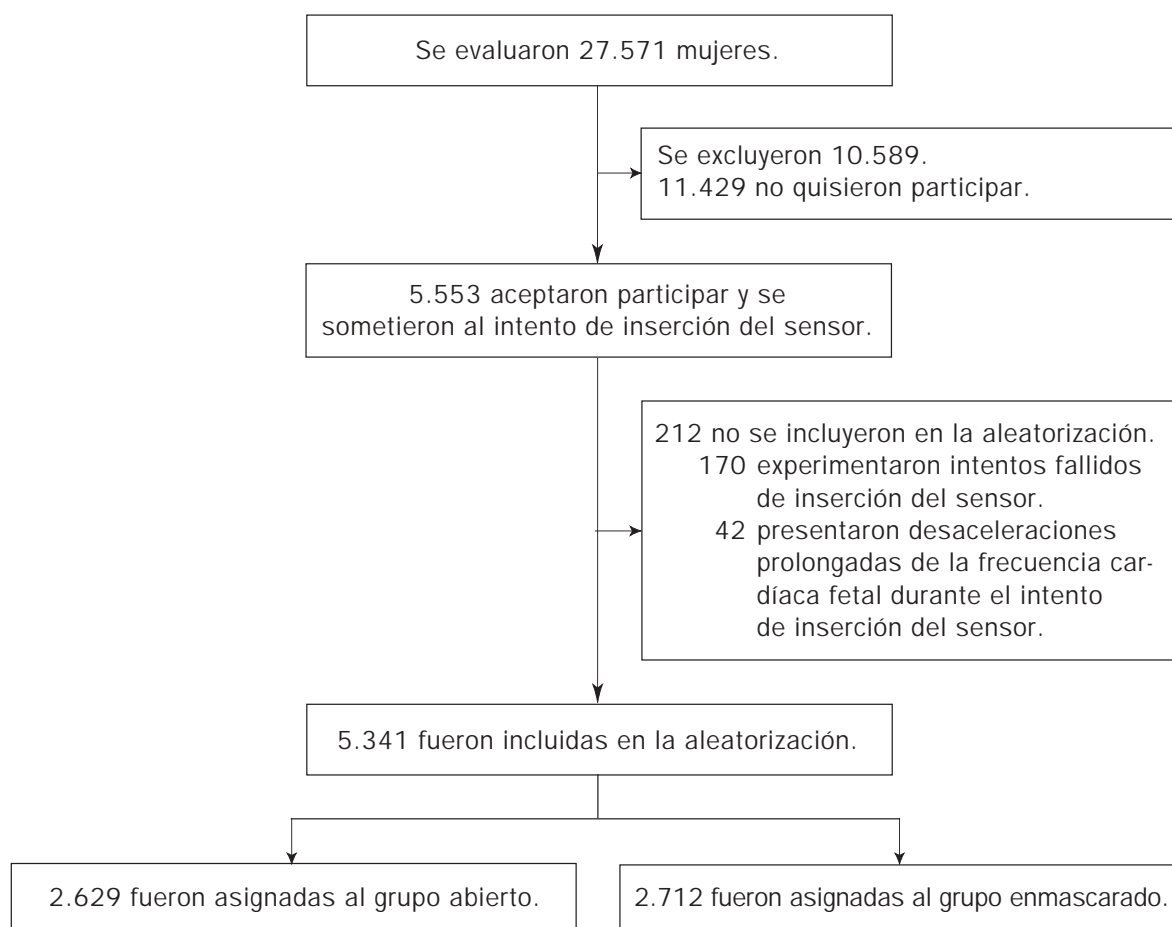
Se evaluaron 27.571 mujeres.

Se excluyeron 10.589.
11.429 no quisieron participar.

5.553 aceptaron participar y se sometieron al intento de inserción del sensor.

212 no se incluyeron en la aleatorización.
170 experimentaron intentos fallidos de inserción del sensor.
42 presentaron desaceleraciones prolongadas de la frecuencia cardíaca fetal durante el intento de inserción del sensor.

5.341 fueron incluidas en la aleatorización.

2.629 fueron asignadas al grupo abierto.

2.712 fueron asignadas al grupo enmascarado.